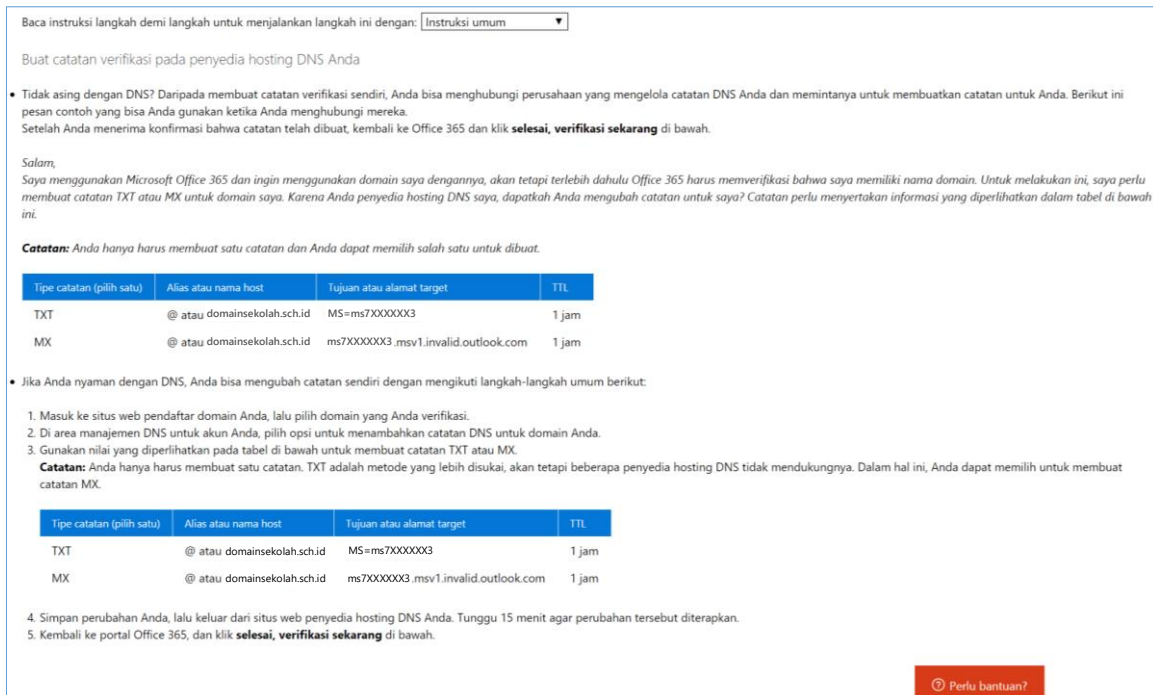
Baca instruksi langkah demi langkah untuk menjalankan langkah ini dengan: Instruksi umum ▼

Buat catatan verifikasi pada penyedia hosting DNS Anda

• Tidak asing dengan DNS? Daripada membuat catatan verifikasi sendiri, Anda bisa menghubungi perusahaan yang mengelola catatan DNS Anda dan memintanya untuk membuatkan catatan untuk Anda. Berikut ini pesan contoh yang bisa Anda gunakan ketika Anda menghubungi mereka.
Setelah Anda menerima konfirmasi bahwa catatan telah dibuat, kembali ke Office 365 dan klik **selesai, verifikasi sekarang** di bawah.

*Salam,*
*Saya menggunakan Microsoft Office 365 dan ingin menggunakan domain saya dengannya, akan tetapi terlebih dahulu Office 365 harus memverifikasi bahwa saya memiliki nama domain. Untuk melakukan ini, saya perlu membuat catatan TXT atau MX untuk domain saya. Karena Anda penyedia hosting DNS saya, dapatkah Anda mengubah catatan untuk saya? Catatan perlu menyertakan informasi yang diperlihatkan dalam tabel di bawah ini.*

***Catatan:*** *Anda hanya harus membuat satu catatan dan Anda dapat memilih salah satu untuk dibuat.*

| Tipe catatan (pilih satu) | Alias atau nama host | Tujuan atau alamat target | TTL |
|---|---|---|---|
| TXT | @ atau domainsekolah.sch.id | MS=ms7XXXXXX3 | 1 jam |
| MX | @ atau domainsekolah.sch.id | ms7XXXXXX3.msv1.invalid.outlook.com | 1 jam |

• Jika Anda nyaman dengan DNS, Anda bisa mengubah catatan sendiri dengan mengikuti langkah-langkah umum berikut:

1. Masuk ke situs web pendaftar domain Anda, lalu pilih domain yang Anda verifikasi.
2. Di area manajemen DNS untuk akun Anda, pilih opsi untuk menambahkan catatan DNS untuk domain Anda.
3. Gunakan nilai yang diperlihatkan pada tabel di bawah untuk membuat catatan TXT atau MX.
**Catatan:** Anda hanya harus membuat satu catatan. TXT adalah metode yang lebih disukai, akan tetapi beberapa penyedia hosting DNS tidak mendukungnya. Dalam hal ini, Anda dapat memilih untuk membuat catatan MX.

| Tipe catatan (pilih satu) | Alias atau nama host | Tujuan atau alamat target | TTL |
|---|---|---|---|
| TXT | @ atau domainsekolah.sch.id | MS=ms7XXXXXX3 | 1 jam |
| MX | @ atau domainsekolah.sch.id | ms7XXXXXX3.msv1.invalid.outlook.com | 1 jam |

4. Simpan perubahan Anda, lalu keluar dari situs web penyedia hosting DNS Anda. Tunggu 15 menit agar perubahan tersebut diterapkan.
5. Kembali ke portal Office 365, dan klik **selesai, verifikasi sekarang** di bawah.

Perlu bantuan?